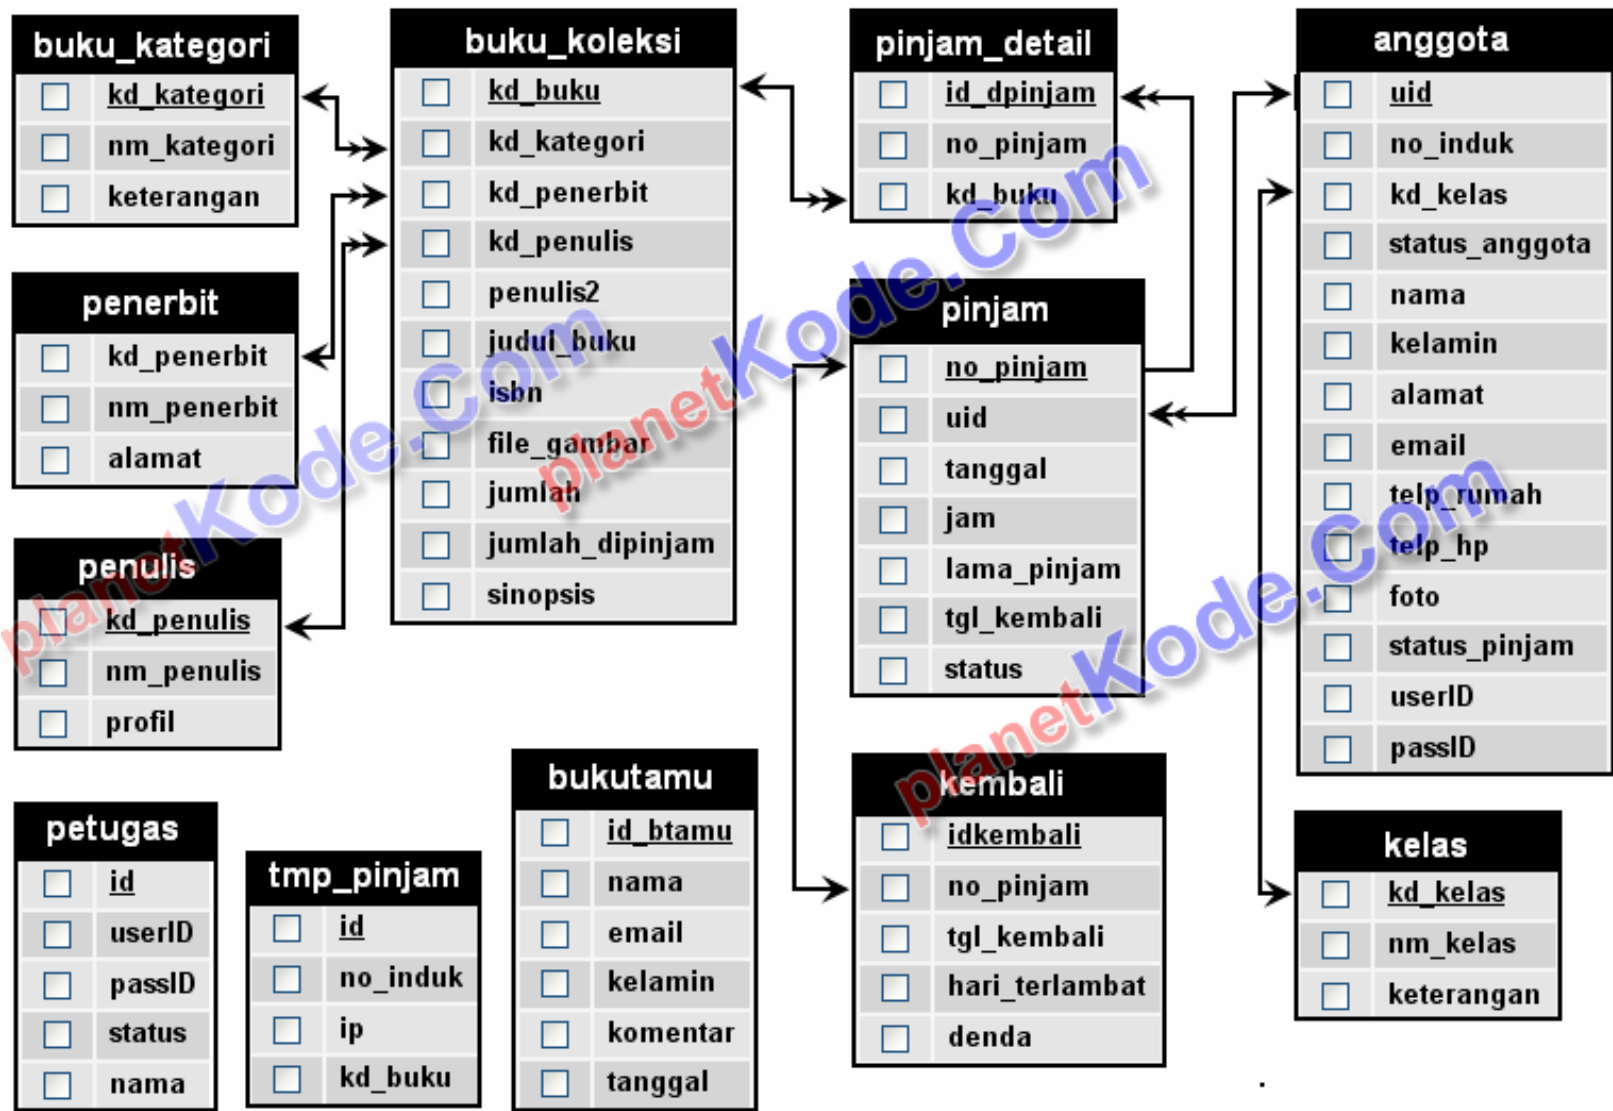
buku_kategori
kd_kategori
nm_kategori
keterangan

buku_koleksi
kd_buku
kd_kategori
kd_penerbit
kd_penulis
penulis2
judul_buku
isbn
file_gambar
jumlah
jumlah_dipinjam
sinopsis

pinjam_detail
id_dpinjam
no_pinjam
kd_buku

anggota
uid
no_induk
kd_kelas
status_anggota
nama
kelamin
alamat
email
telp_rumah
telp_hp
foto
status_pinjam
userID
passID

penerbit
kd_penerbit
nm_penerbit
alamat

pinjam
no_pinjam
uid
tanggal
jam
lama_pinjam
tgl_kembali
status

penulis
kd_penulis
nm_penulis
profil

petugas
id
userID
passID
status
nama

tmp_pinjam
id
no_induk
ip
kd_buku

bukutamu
id_btamu
nama
email
kelamin
komentar
tanggal

kembali
idkembali
no_pinjam
tgl_kembali
hari_terlambat
denda

kelas
kd_kelas
nm_kelas
keterangan

planetKode.com
planetKode.com
planetKode.com